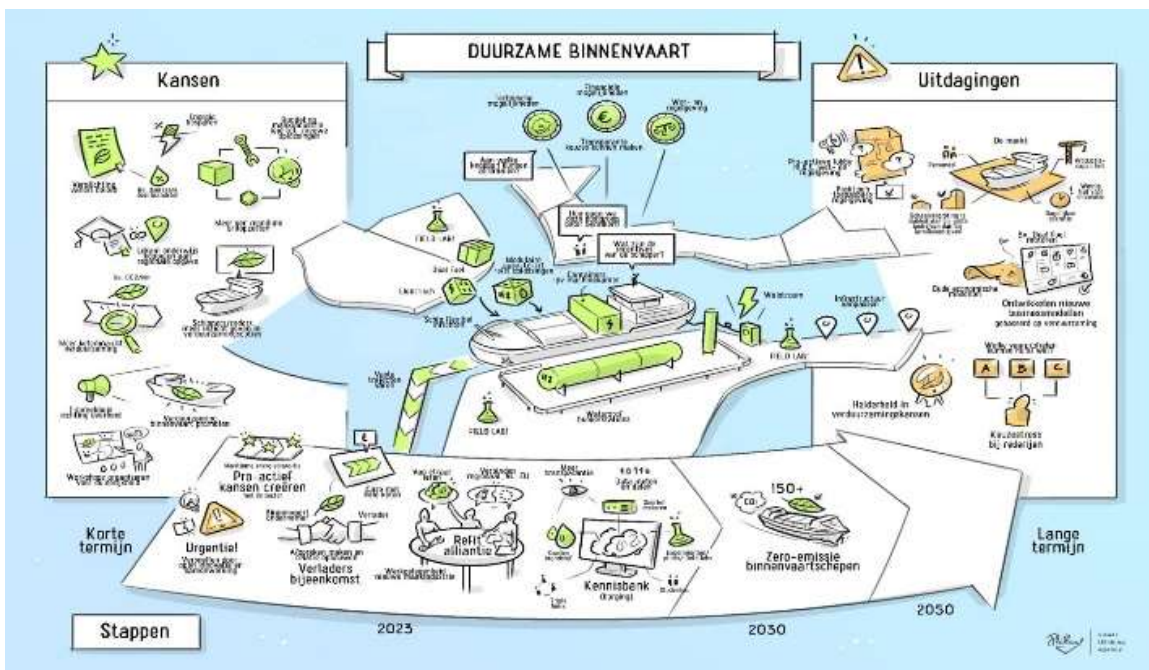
DUURZAME BINNENVAART

Kansen

Uitdagingen

FIELD LAB

FIELD LAB

FIELD LAB

Walstroom

Infrastructuur

De markt

Ontwikkelen nieuwe businessmodellen gebaseerd op verwarming

Helderheid in verduurzamingskeuzes

Keuzestress bij rederijen

A

B

C

Pro-actief kansen creëren

Urgentie!

Verladers bijeenkomst

Refit alliantie

Kennisbank

150+

Zero-emissie binnenvaartschepen

Korte termijn

Lange termijn

Stappen

2023

2030

2050